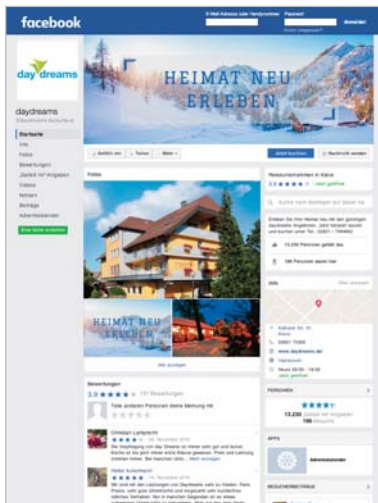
facebook

E-Mail-Adresse oder Handynummer Passwort Anmelden

day dreams

daydreams

HEIMAT NEU ERLEBEN

Startseite
Info
Fotos
Bewertungen
„Gefällt mir"-Angaben
Videos
Notizen
Beiträge
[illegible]

Gefällt mir Teilen Mehr

Jetzt buchen Nachricht senden

Fotos

HEIMAT NEU ERLEBEN

Bewertungen

3.9 ★★★★ 137 Bewertungen

Christian Lamprecht

Heike Ackermann

3.9 ★★★★

13.200 Personen gefällt das

186 Personen waren hier

Info

Hotel

PERSONEN

13.200

186

APPS

BESUCHERBEITRÄGE